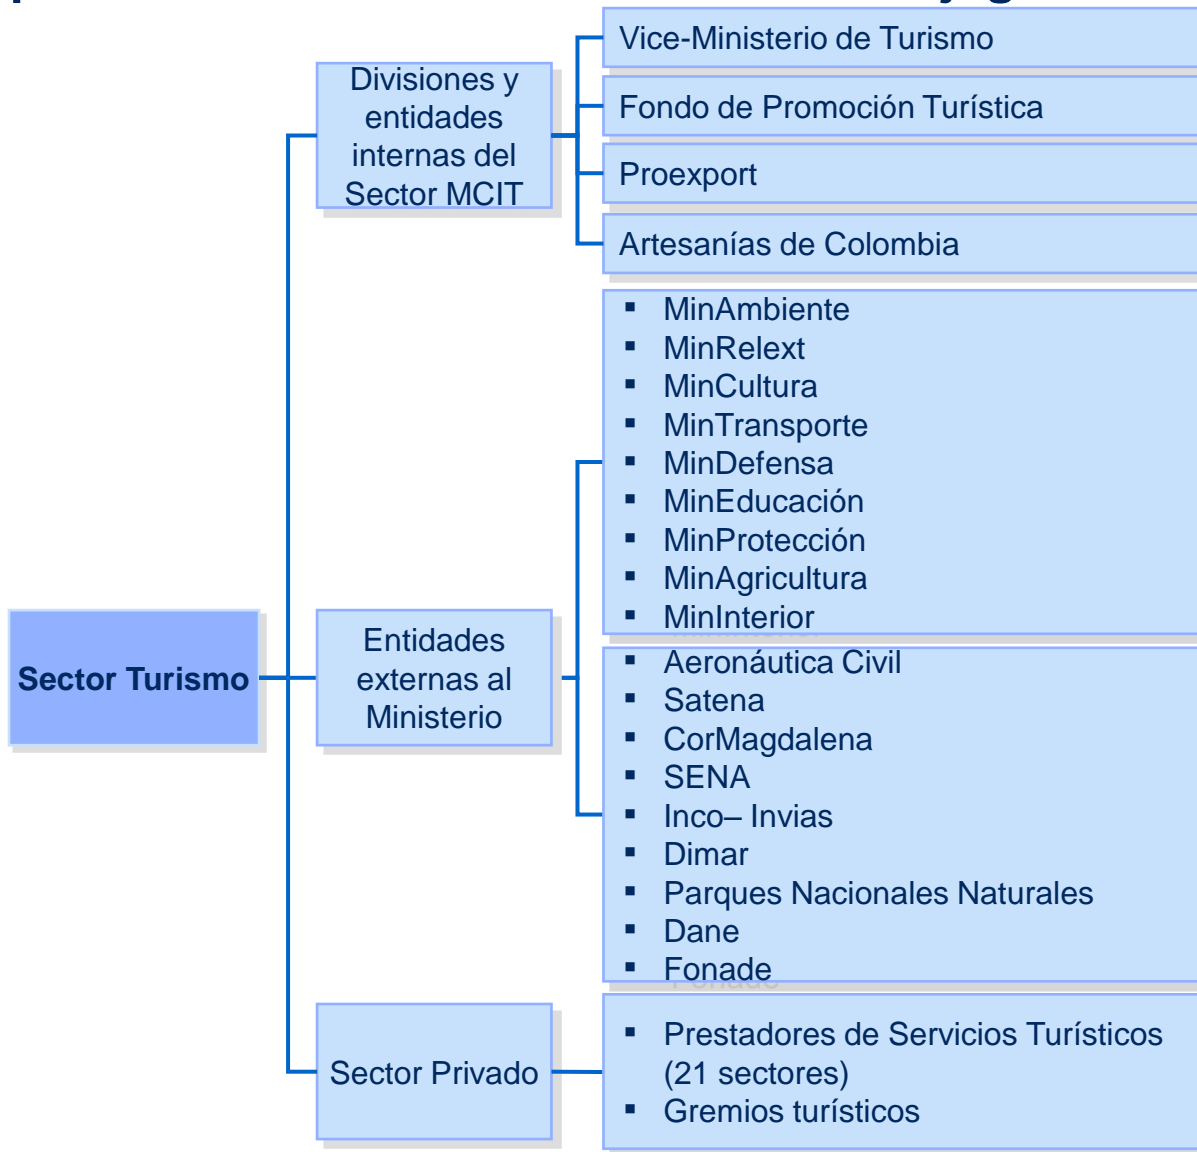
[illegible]

Divisiones y entidades internas del Sector MCIT

Vice-Ministerio de Turismo

Fondo de Promoción Turística

Proexport

Artesanías de Colombia

Sector Turismo

Entidades externas al Ministerio

- MinAmbiente
- MinRelext
- MinCultura
- MinTransporte
- MinDefensa
- MinEducación
- MinProtección
- MinAgricultura
- MinInterior

- Aeronáutica Civil
- Satena
- CorMagdalena
- SENA
- Inco– Invias
- Dimar
- Parques Nacionales Naturales
- Dane
- Fonade

Sector Privado

- Prestadores de Servicios Turísticos (21 sectores)
- Gremios turísticos